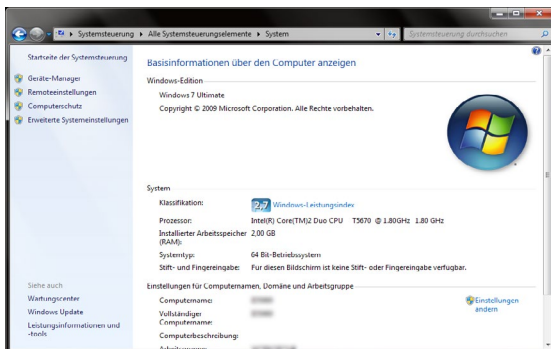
▸ Systemsteuerung ▸ Alle Systemsteuerungselemente ▸ System

Systemsteuerung durchsuchen

Startseite der Systemsteuerung

Geräte-Manager

Remoteeinstellungen

Computerschutz

Erweiterte Systemeinstellungen

Basisinformationen über den Computer anzeigen

Windows-Edition

Windows 7 Ultimate

Copyright © 2009 Microsoft Corporation. Alle Rechte vorbehalten.

System

| | |
|---|---|
| Klassifikation: | 2,7 Windows-Leistungsindex |
| Prozessor: | Intel(R) Core(TM)2 Duo CPU T5670 @ 1.80GHz 1.80 GHz |
| Installierter Arbeitsspeicher (RAM): | 2,00 GB |
| Systemtyp: | 64 Bit-Betriebssystem |
| Stift- und Fingereingabe: | Für diesen Bildschirm ist keine Stift- oder Fingereingabe verfügbar. |

Einstellungen für Computernamen, Domäne und Arbeitsgruppe

Computername: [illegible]

Vollständiger Computername: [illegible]

Computerbeschreibung:

Einstellungen ändern

Siehe auch

Wartungscenter

Windows Update

Leistungsinformationen und -tools